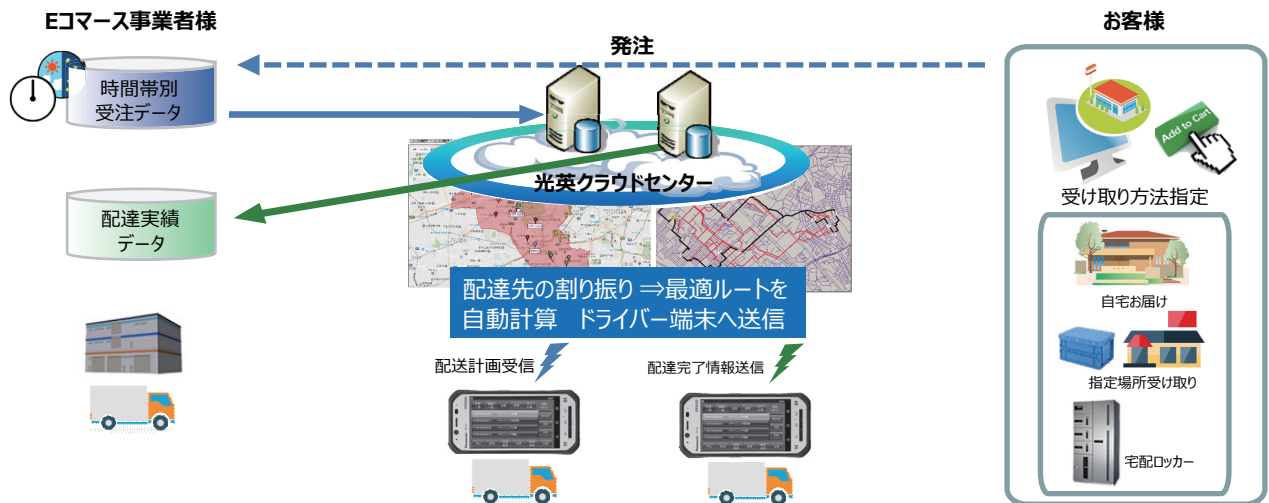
Eコマース事業者様

発注

お客様

時間帯別
受注データ

光英クラウドセンター

配達実績
データ

配達先の割り振り ⇒最適ルートを
自動計算　ドライバー端末へ送信

配送計画受信

配達完了情報送信

Add to Cart

受け取り方法指定

自宅お届け

指定場所受け取り

宅配ロッカー